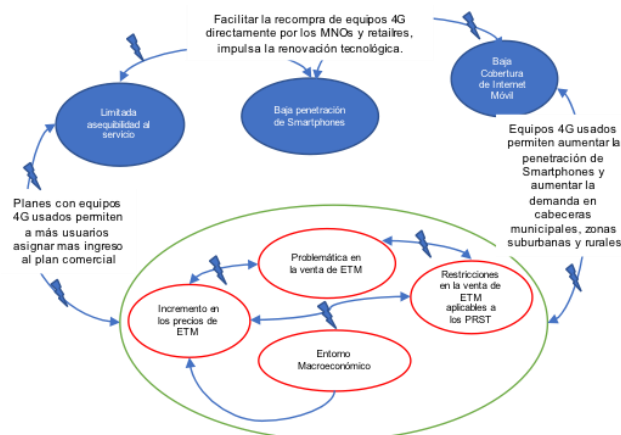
Facilitar la recompra de equipos 4G directamente por los MNOs y retailres, impulsa la renovación tecnológica.

Limitada asequibilidad al servicio

Baja penetración de Smartphones

Baja Cobertura de Internet Móvil

Equipos 4G usados permiten aumentar la penetración de Smartphones y aumentar la demanda en cabeceras municipales, zonas suburbanas y rurales

Planes con equipos 4G usados permiten a más usuarios asignar mas ingreso al plan comercial

Problemática en la venta de ETM

Restricciones en la venta de ETM aplicables a los PRST

Incremento en los precios de ETM

Entorno Macroeconómico